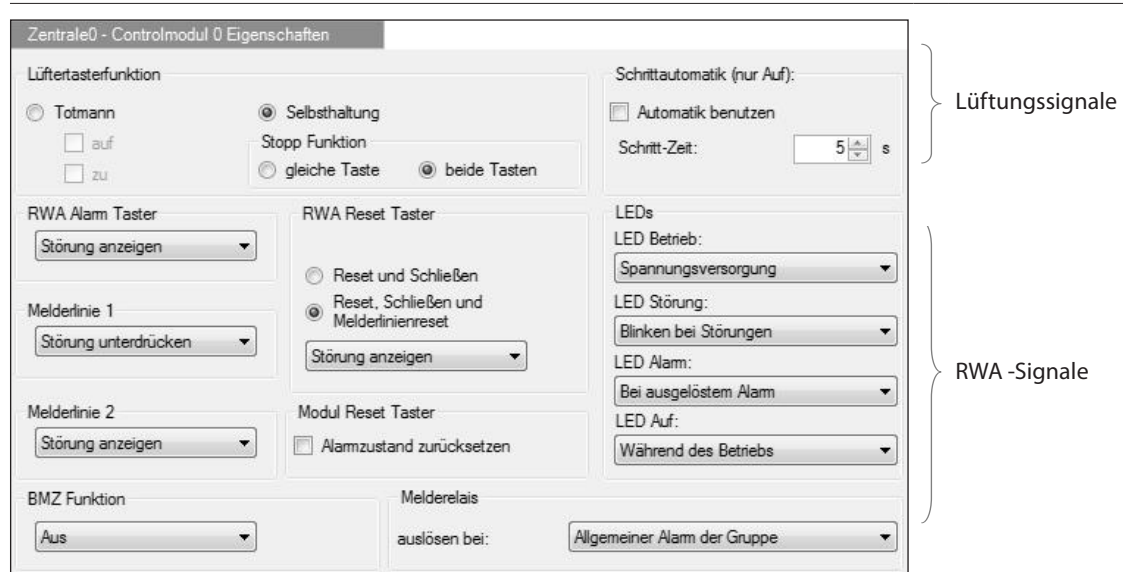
Zentrale0 - Controlmodul 0 Eigenschaften

Lüftertasterfunktion

Totmann

auf

zu

Selbsthaltung

Stopp Funktion

gleiche Taste

beide Tasten

Schrittautomatik (nur Auf):

Automatik benutzen

Schritt-Zeit: 5 s

Lüftungssignale

RWA Alarm Taster

Störung anzeigen

Melderlinie 1

Störung unterdrücken

Melderlinie 2

Störung anzeigen

RWA Reset Taster

Reset und Schließen

Reset, Schließen und Melderlinienreset

Störung anzeigen

Modul Reset Taster

Alarmzustand zurücksetzen

LEDs

LED Betrieb:

Spannungsversorgung

LED Störung:

Blinken bei Störungen

LED Alarm:

Bei ausgelöstem Alarm

LED Auf:

Während des Betriebs

RWA -Signale

BMZ Funktion

Aus

Melderelais

auslösen bei:

Allgemeiner Alarm der Gruppe